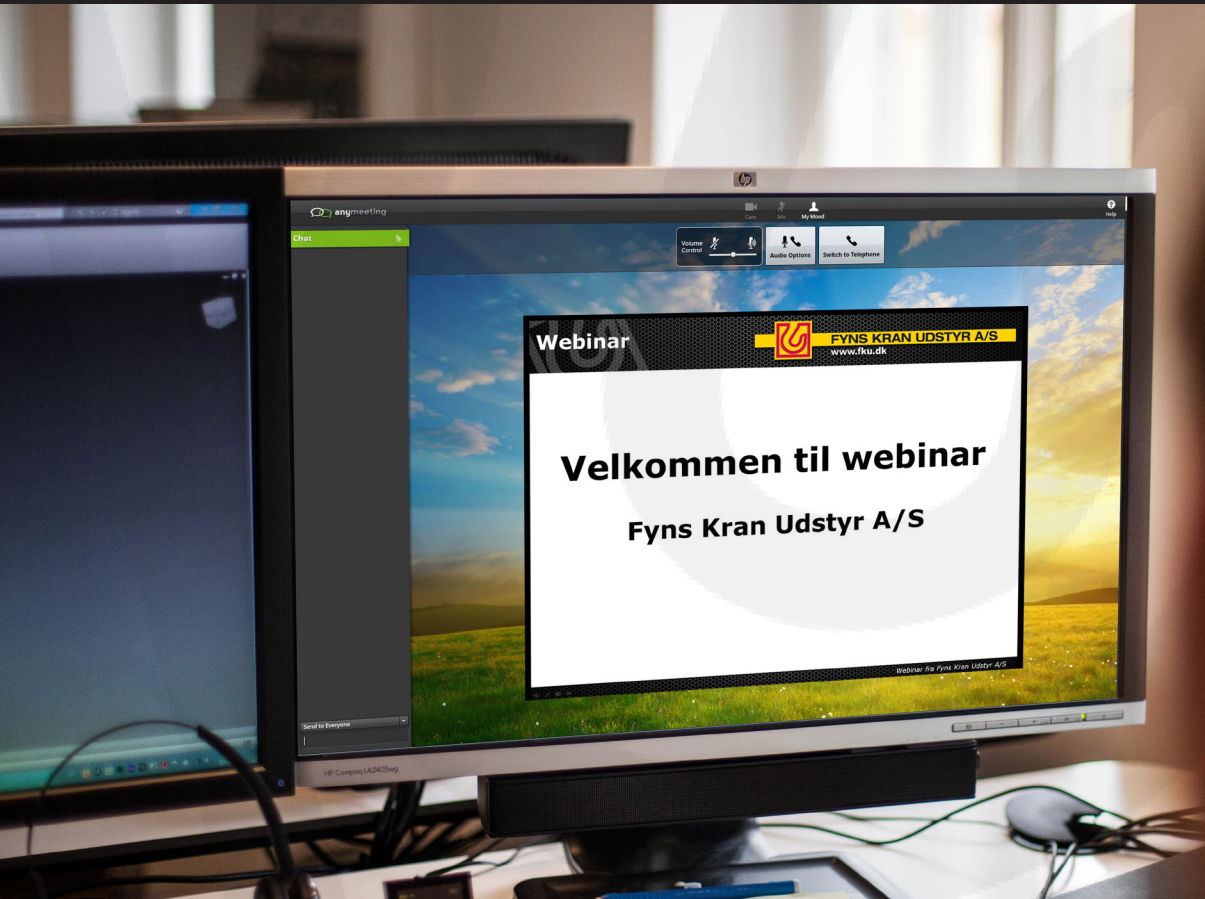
hp

anymeeting

Cam Mic My Mood

Help

Chat

Volume Control

Audio Options

Switch to Telephone

Webinar

FYNS KRAN UDSTYR A/S
www.fku.dk

Velkommen til webinar

Fyns Kran Udstyr A/S

Webinar fra Fyns Kran Udstyr A/S

Send to Everyone

HP Compaq LA2405wg